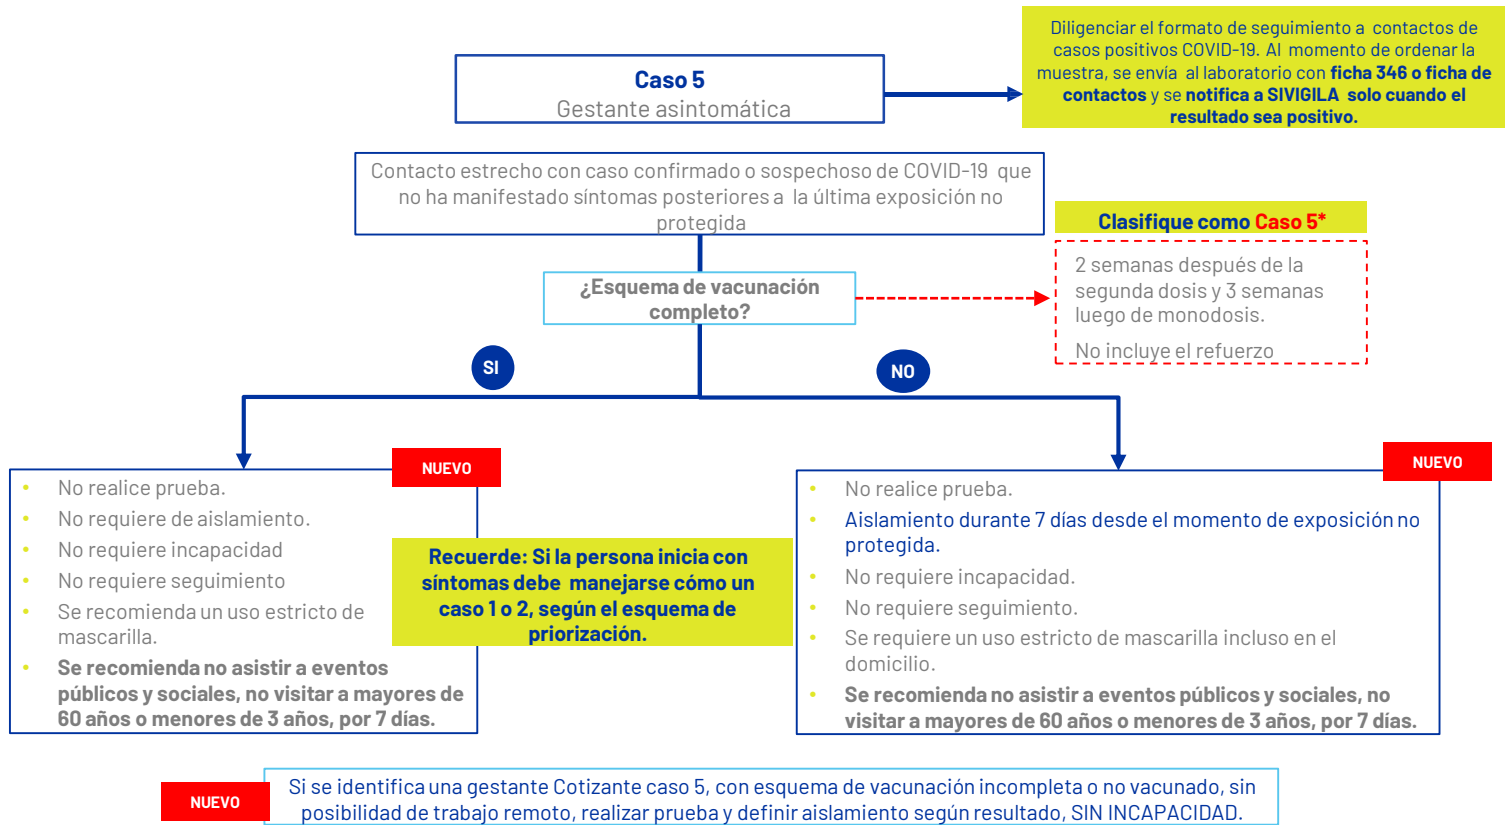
Caso 5
Gestante asintomática

Diligenciar el formato de seguimiento a contactos de casos positivos COVID-19. Al momento de ordenar la muestra, se envía al laboratorio con ficha 346 o ficha de contactos y se notifica a SIVIGILA solo cuando el resultado sea positivo.

Contacto estrecho con caso confirmado o sospechoso de COVID-19 que no ha manifestado síntomas posteriores a la última exposición no protegida

¿Esquema de vacunación completo?

Clasifique como Caso 5*

2 semanas después de la segunda dosis y 3 semanas luego de monodosis.

No incluye el refuerzo

SI

NO

NUEVO

- No realice prueba.
- No requiere de aislamiento.
- No requiere incapacidad
- No requiere seguimiento
- Se recomienda un uso estricto de mascarilla.
- Se recomienda no asistir a eventos públicos y sociales, no visitar a mayores de 60 años o menores de 3 años, por 7 días.

Recuerde: Si la persona inicia con síntomas debe manejarse cómo un caso 1 o 2, según el esquema de priorización.

NUEVO

- No realice prueba.
- Aislamiento durante 7 días desde el momento de exposición no protegida.
- No requiere incapacidad.
- No requiere seguimiento.
- Se requiere un uso estricto de mascarilla incluso en el domicilio.
- Se recomienda no asistir a eventos públicos y sociales, no visitar a mayores de 60 años o menores de 3 años, por 7 días.

NUEVO

Si se identifica una gestante Cotizante caso 5, con esquema de vacunación incompleta o no vacunado, sin posibilidad de trabajo remoto, realizar prueba y definir aislamiento según resultado, SIN INCAPACIDAD.